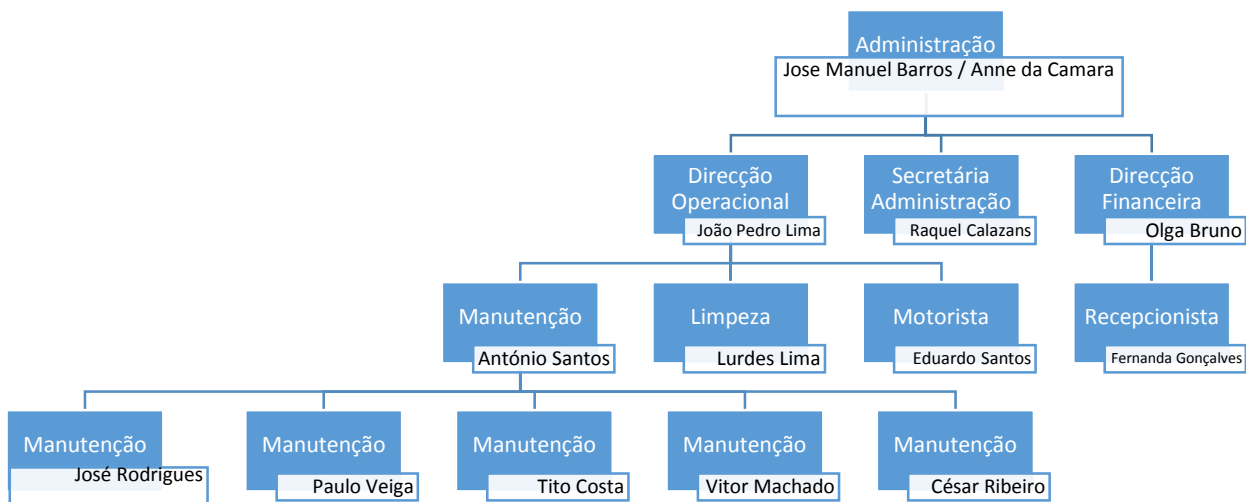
Administração
Jose Manuel Barros / Anne da Camara

Direcção Operacional
João Pedro Lima

Secretária Administração
Raquel Calazans

Direcção Financeira
Olga Bruno

Manutenção
António Santos

Limpeza
Lurdes Lima

Motorista
Eduardo Santos

Recepcionista
Fernanda Gonçalves

Manutenção
José Rodrigues

Manutenção
Paulo Veiga

Manutenção
Tito Costa

Manutenção
Vitor Machado

Manutenção
César Ribeiro